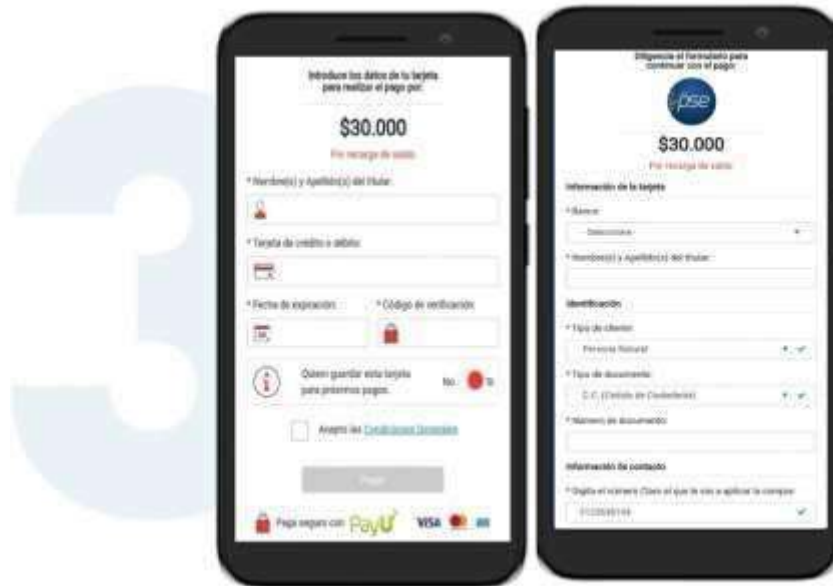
Introduce los datos de tu tarjeta para realizar el pago por:

$30.000

Por recarga de saldo

* Nombre(s) y Apellido(s) del titular:

* Tarjeta de crédito o débito:

* Fecha de expiración:

* Código de verificación:

Quiero guardar esta tarjeta para próximos pagos.

No Si

Acepto las Condiciones Generales

Pagar

Pago seguro con PayU

VISA

Diligencia el formulario para continuar con el pago:

pse

$30.000

Por recarga de saldo

Información de la tarjeta

* Banco:

- Selecciona -

* Nombre(s) y Apellido(s) del titular:

Identificación

* Tipo de cliente:

Persona Natural

* Tipo de documento:

C.C. (Cédula de Ciudadanía)

* Número de documento:

Información de contacto

* Digita el número Claro al que le vas a aplicar la compra:

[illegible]